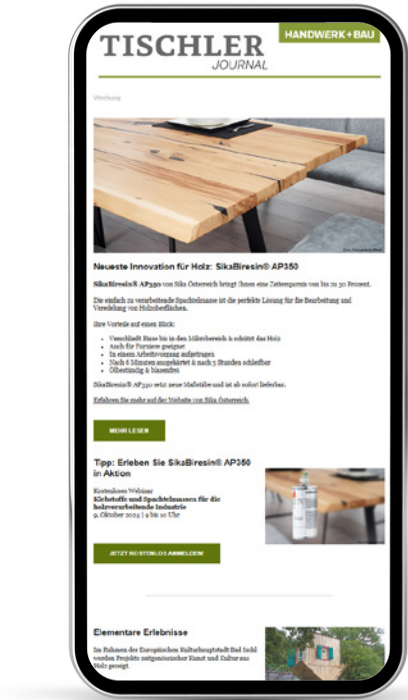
TISCHLER JOURNAL

HANDWERK + BAU

Werbung

Neueste Innovation für Holz: SikaBiresin® AP350

SikaBiresin® AP350 von Sika Österreich bringt Ihnen eine Zeitersparnis von bis zu 30 Prozent.

Die einfach zu verarbeitende Spachtelmasse ist die perfekte Lösung für die Bearbeitung und Veredelung von Holzoberflächen.

Ihre Vorteile auf einen Blick:

- Verschließt Risse bis in den Mikrobereich & schützt das Holz
- Auch für Furniere geeignet
- In einem Arbeitsvorgang aufgetragen
- Nach 6 Minuten ausgehärtet & nach 3 Stunden schleifbar
- Ölbeständig & blasenfrei

SikaBiresin® AP350 setzt neue Maßstäbe und ist ab sofort lieferbar.

Erfahren Sie mehr auf der Website von Sika Österreich.

MEHR LESEN

Tipp: Erleben Sie SikaBiresin® AP350 in Aktion

Kostenloses Webinar
Klebstoffe und Spachtelmassen für die holzverarbeitende Industrie
9. Oktober 2024 | 9 bis 10 Uhr

JETZT KOSTENLOS ANMELDEN!

Elementare Erlebnisse

Im Rahmen der Europäischen Kulturhauptstadt Bad Ischl werden Projekte zeitgenössischer Kunst und Kultur aus Holz gezeigt